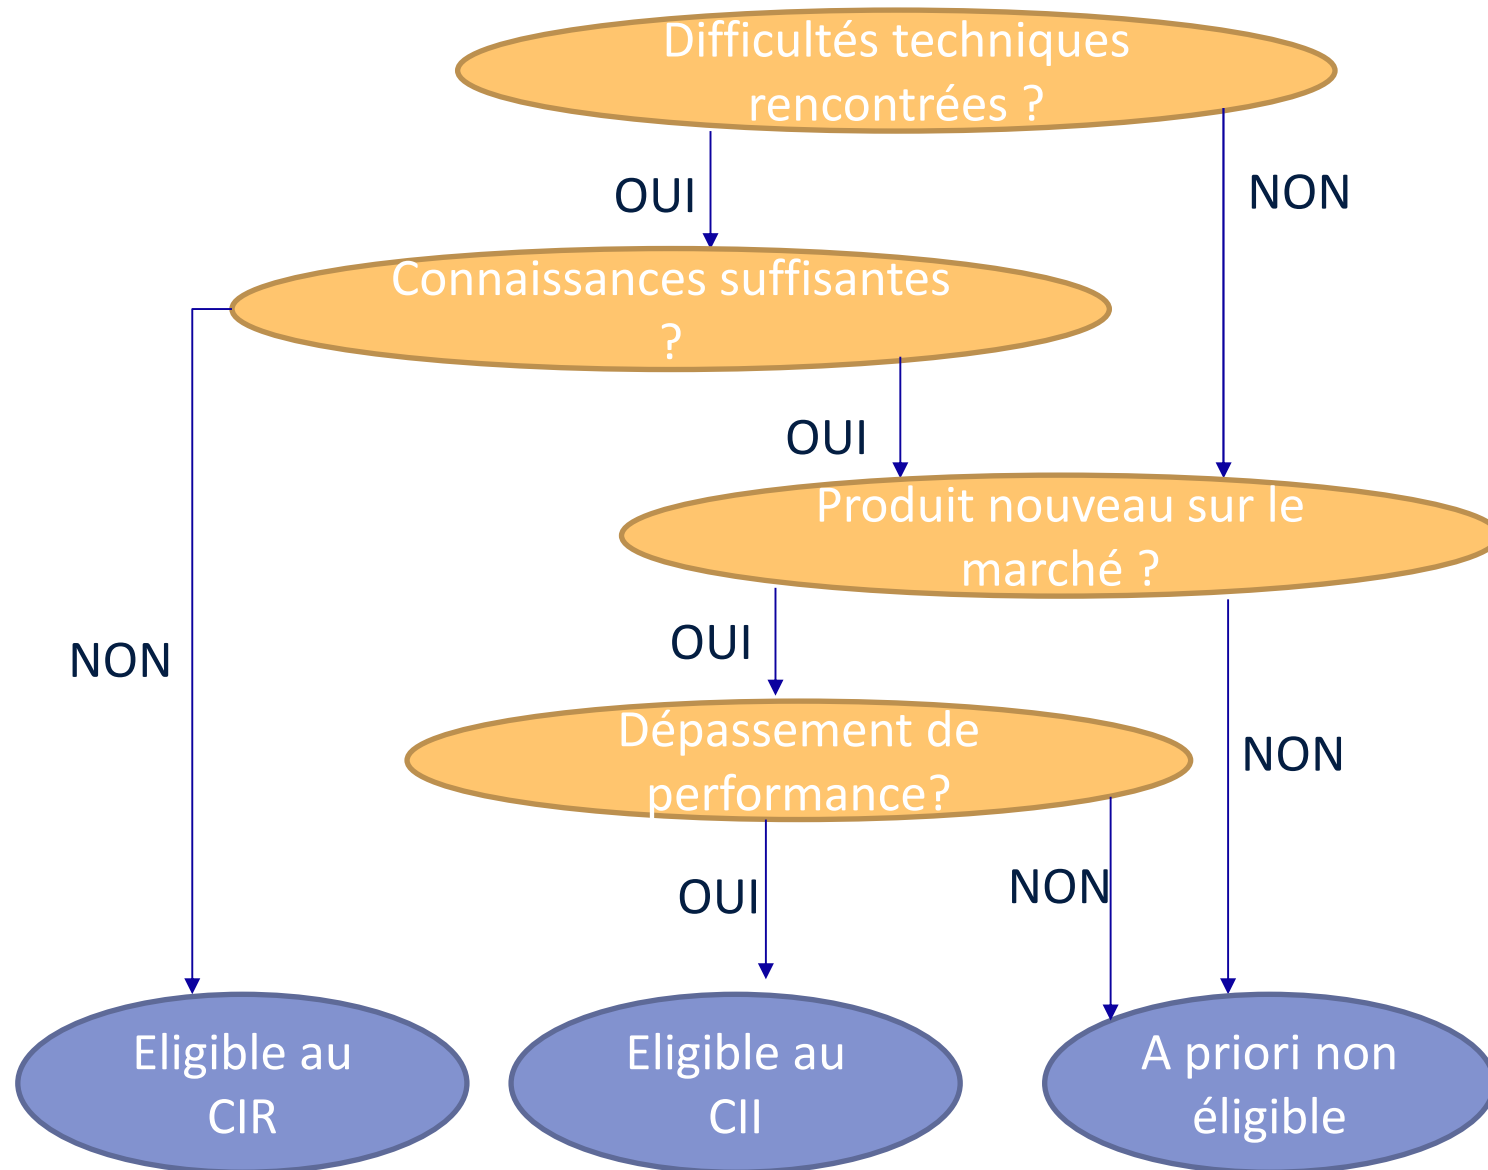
Difficultés techniques rencontrées ?

OUI

NON

Connaissances suffisantes ?

OUI

Produit nouveau sur le marché ?

NON

OUI

Dépassement de performance?

NON

OUI

NON

Eligible au CIR

Eligible au CII

A priori non éligible